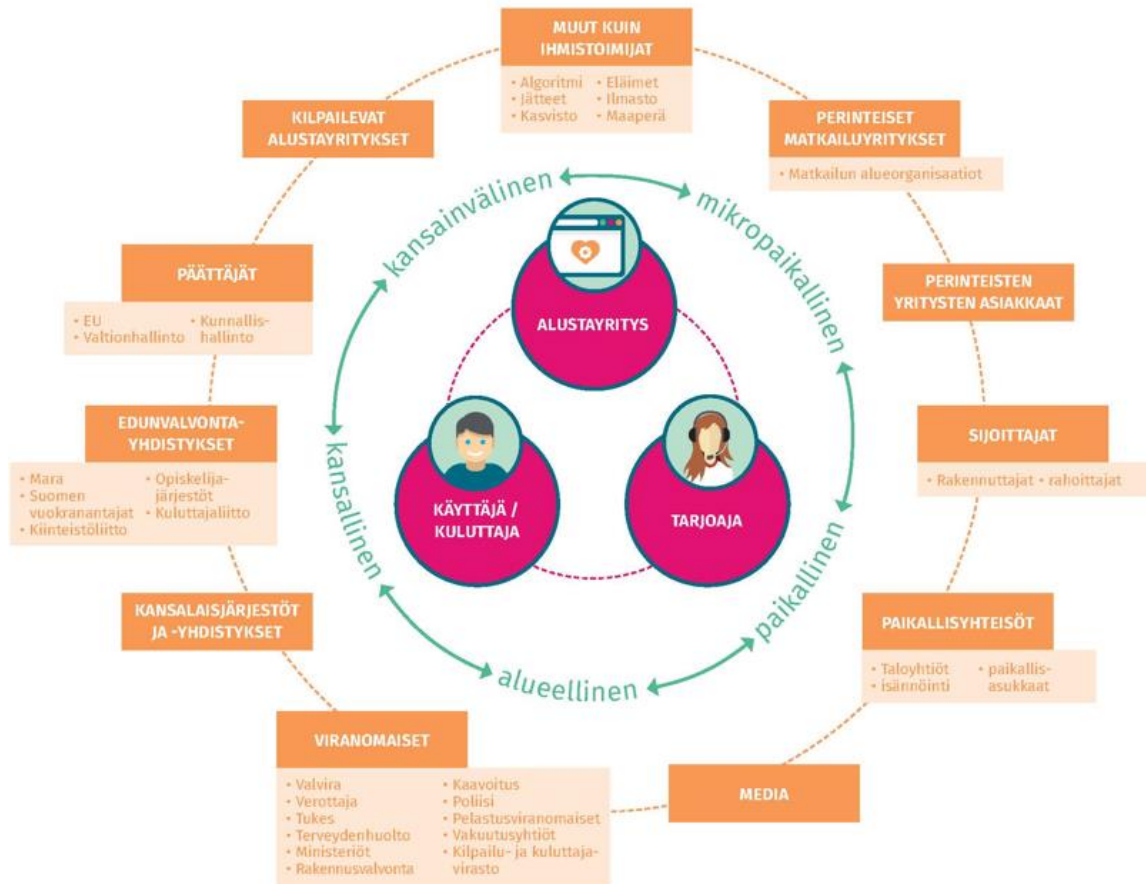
MUUT KUIN IHMISTOIMIJAT

• Algoritmi
• Jätteet
• Kasvisto
• Eläimet
• Ilmasto
• Maaperä

KILPAILEVAT ALUSTAYRITYKSET

PERINTEISET MATKAILUYRITYKSET

• Matkailun alueorganisaatiot

PÄÄTTÄJÄT

• EU
• Valtionhallinto
• Kunnallishallinto

PERINTEISTEN YRITYSTEN ASIAKKAAT

EDUNVALVONTAYHDISTYKSET

• Mara
• Suomen vuokranantajat
• Kiinteistöliitto
• Opiskelijajärjestöt
• Kuluttajaliitto

SIJOITTAJAT

• Rakennuttajat • rahoittajat

kansainvälinen

mikropaikallinen

paikallinen

alueellinen

kansallinen

ALUSTAYRITYS

KÄYTTÄJÄ / KULUTTAJA

TARJOAJA

KANSALAISJÄRJESTÖT JA -YHDISTYKSET

PAIKALLISYHTEISÖT

• Taloyhtiöt
• Isännöinti
• paikallisasukkaat

VIRANOMAISET

• Valvira
• Verottaja
• Tukes
• Terveydenhuolto
• Ministeriöt
• Rakennusvalvonta
• Kaavoitus
• Poliisi
• Pelastusviranomaiset
• Vakuutusyhtiöt
• Kilpailu- ja kuluttajavirasto

MEDIA